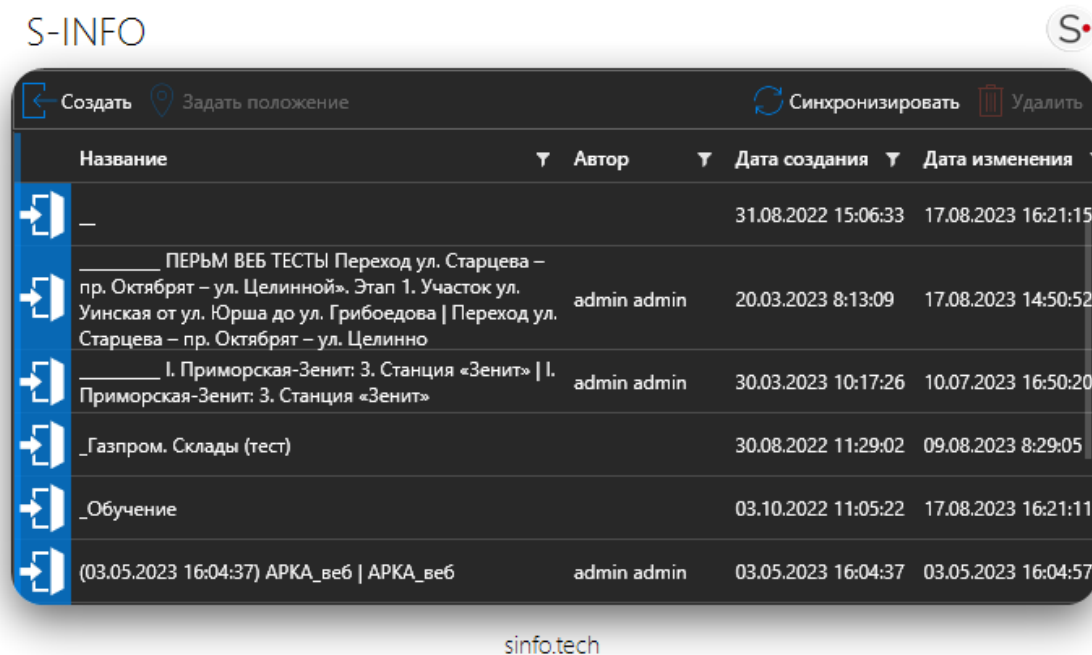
S-INFO

S

Создать Задать положение Синхронизировать Удалить

| Название | Автор | Дата создания | Дата изменения |
|---|---|---|---|
| __ | | 31.08.2022 15:06:33 | 17.08.2023 16:21:15 |
| _________ ПЕРЬМ ВЕБ ТЕСТЫ Переход ул. Старцева – пр. Октябрят – ул. Целинной». Этап 1. Участок ул. Уинская от ул. Юрша до ул. Грибоедова \| Переход ул. Старцева – пр. Октябрят – ул. Целинно | admin admin | 20.03.2023 8:13:09 | 17.08.2023 14:50:52 |
| _________ I. Приморская-Зенит: 3. Станция «Зенит» \| I. Приморская-Зенит: 3. Станция «Зенит» | admin admin | 30.03.2023 10:17:26 | 10.07.2023 16:50:20 |
| _Газпром. Склады (тест) | | 30.08.2022 11:29:02 | 09.08.2023 8:29:05 |
| _Обучение | | 03.10.2022 11:05:22 | 17.08.2023 16:21:11 |
| (03.05.2023 16:04:37) АРКА_веб \| АРКА_веб | admin admin | 03.05.2023 16:04:37 | 03.05.2023 16:04:57 |

sinfo.tech